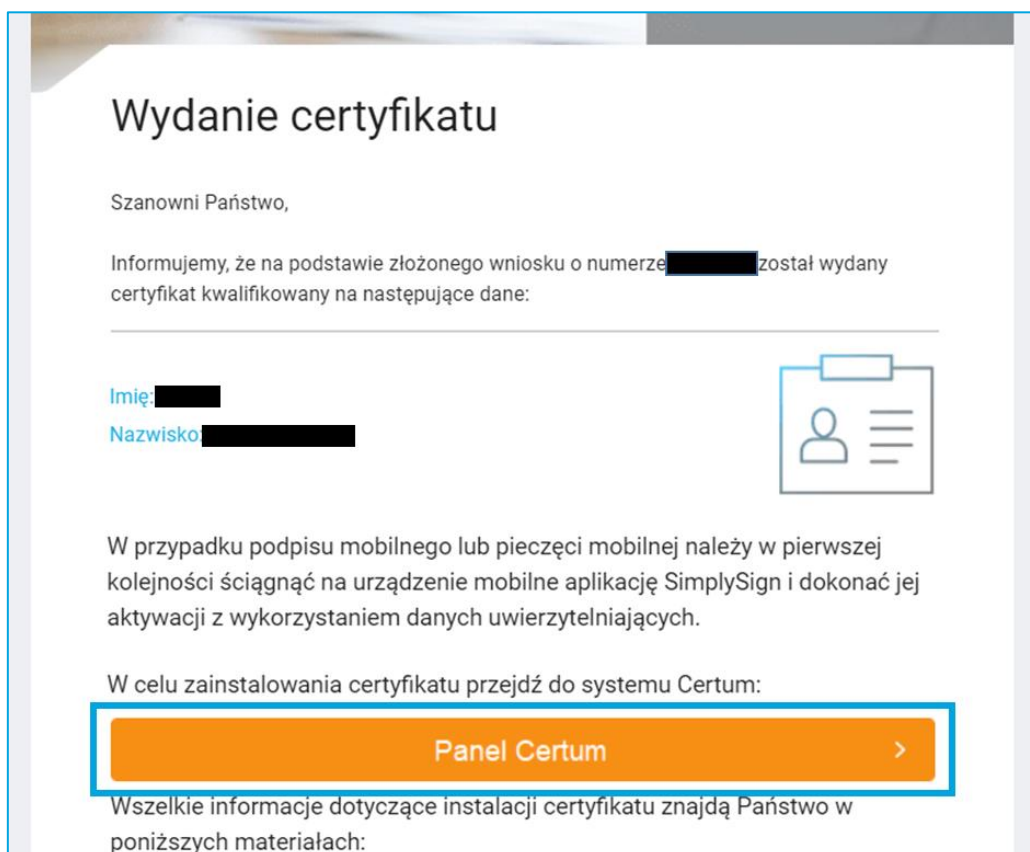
Wydanie certyfikatu

Szanowni Państwo,

Informujemy, że na podstawie złożonego wniosku o numerze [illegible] został wydany certyfikat kwalifikowany na następujące dane:

Imię: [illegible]
Nazwisko: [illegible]

W przypadku podpisu mobilnego lub pieczęci mobilnej należy w pierwszej kolejności ściągnąć na urządzenie mobilne aplikację SimplySign i dokonać jej aktywacji z wykorzystaniem danych uwierzytelniających.

W celu zainstalowania certyfikatu przejdź do systemu Certum:

Panel Certum >

Wszelkie informacje dotyczące instalacji certyfikatu znajdą Państwo w poniższych materiałach: